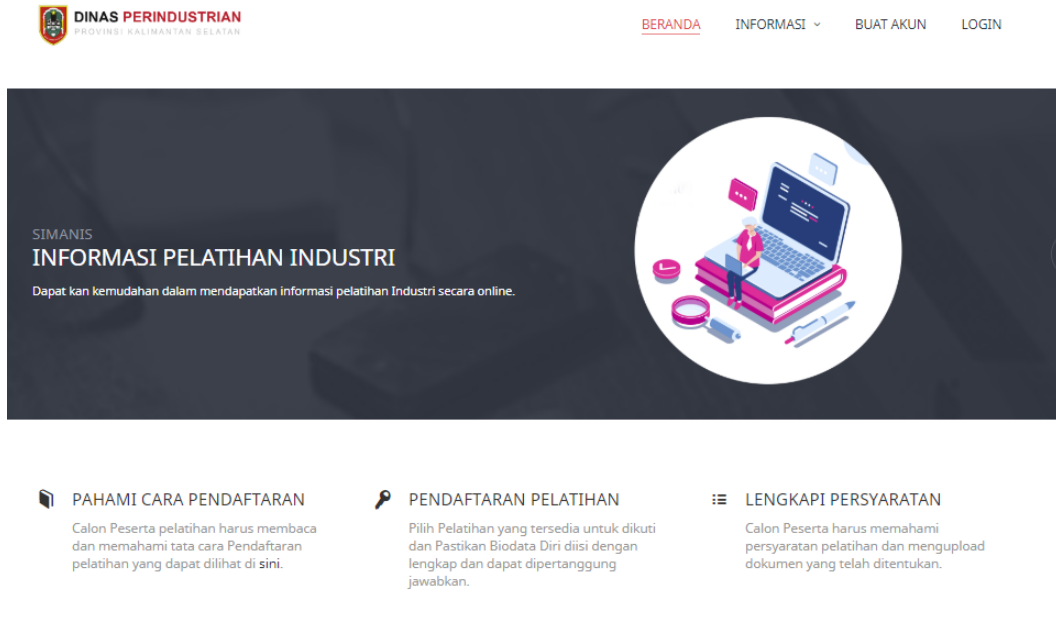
DINAS PERINDUSTRIAN
PROVINSI KALIMANTAN SELATAN

BERANDA INFORMASI BUAT AKUN LOGIN

SIMANIS
INFORMASI PELATIHAN INDUSTRI
Dapat kan kemudahan dalam mendapatkan informasi pelatihan Industri secara online.

PAHAMI CARA PENDAFTARAN
Calon Peserta pelatihan harus membaca dan memahami tata cara Pendaftaran pelatihan yang dapat dilihat di sini.

PENDAFTARAN PELATIHAN
Pilih Pelatihan yang tersedia untuk dikuti dan Pastikan Biodata Diri diisi dengan lengkap dan dapat dipertanggung jawabkan.

LENGKAPI PERSYARATAN
Calon Peserta harus memahami persyaratan pelatihan dan mengupload dokumen yang telah ditentukan.